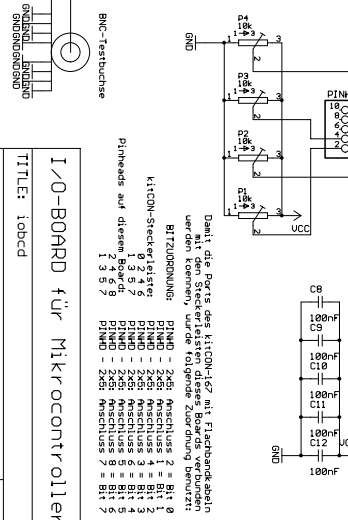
GND GND GND GND GND
GND GND GND GND GND
BNC-Testbuchse

P4
10k
1
3
2
P3
10k
1
3
2
P2
10k
1
3
2
P1
10k
1
3
2
GND
VCC
PINH
10
8
6
4
2

I/O-BOARD für Mikrocontroller
TITLE: iobcd

Damit die Ports des kitCON-167 mit Flachbandkabeln mit den Steckerleisten dieses Boards verbunden werden koennen, wurde folgende Zuordnung benutzt:

BITZUORDNUNG:
PINHD - 2x5: Anschluss 2 = Bit 0
PINHD - 2x5: Anschluss 1 = Bit 1
PINHD - 2x5: Anschluss 4 = Bit 2
PINHD - 2x5: Anschluss 3 = Bit 3
PINHD - 2x5: Anschluss 6 = Bit 4
PINHD - 2x5: Anschluss 5 = Bit 5
PINHD - 2x5: Anschluss 8 = Bit 6
PINHD - 2x5: Anschluss 7 = Bit 7

kitCON-Steckerleiste:
0 2 4 6
1 3 5 7

Pinheads auf diesem Board:
2 4 6 8
1 3 5 7

C8
100nF
C9
100nF
C10
100nF
C11
100nF
C12
100nF
GND
VC